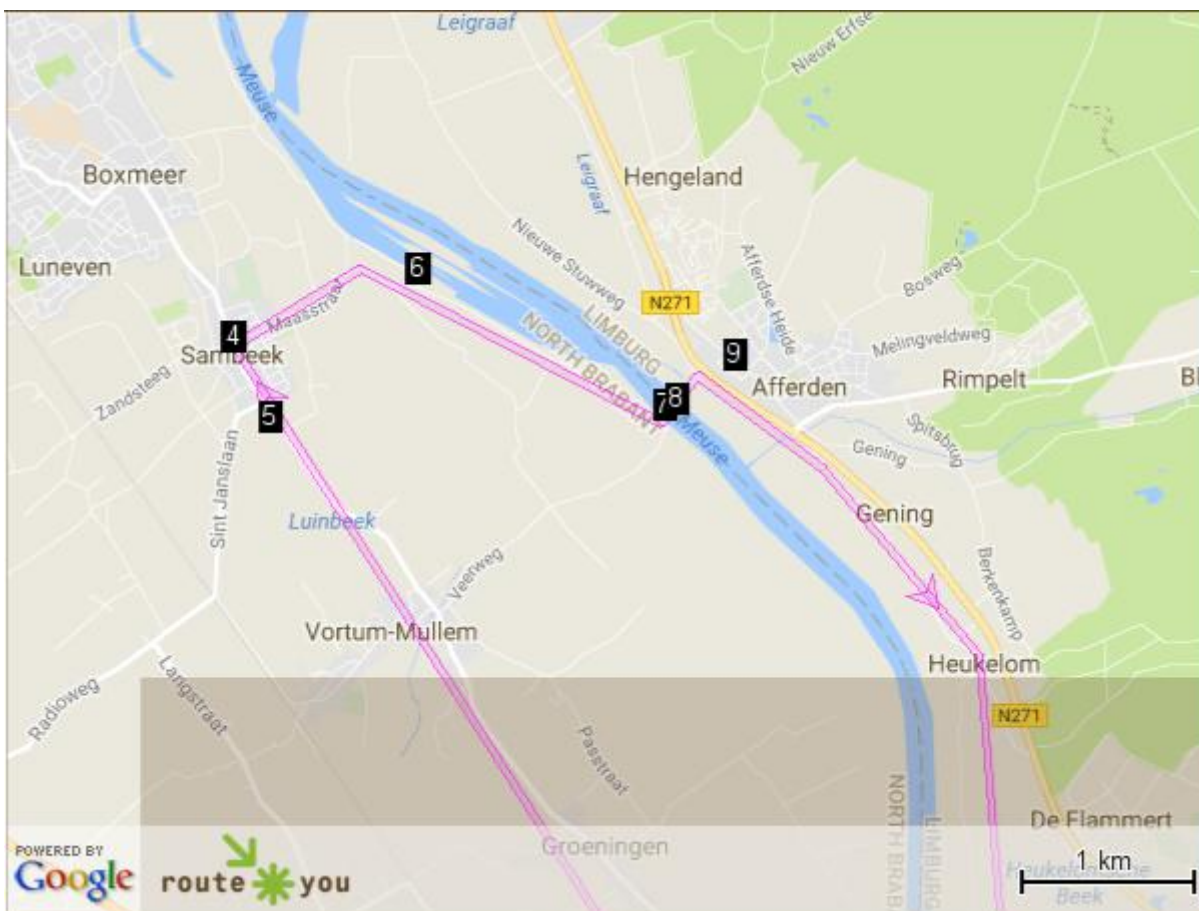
Leigraaf
Nieuw Erfse
Meuse
Boxmeer
Leigraaf
Hengeland
Nieuwe Stuwweg
Afferdse Heide
Bosweg
Luneven
6
N271
Maasstraat
LIMBURG
Melingveldweg
4
NORTH BRABANT
9
Sambeek
Afferden
Rimpelt
Bl
Zandsteeg
78
5
Meuse
Gening
Spitsbrug
Sint Janslaan
Luinbeek
Gening
Veerweg
Berkenkamp
Vortum-Mullem
Heukelom
Radioweg
Langstraat
N271
Passtraat
NORTH BRABANT
LIMBURG
De Flammert
POWERED BY
Google
route you
Groeningen
1 km
Heukelomse Beek